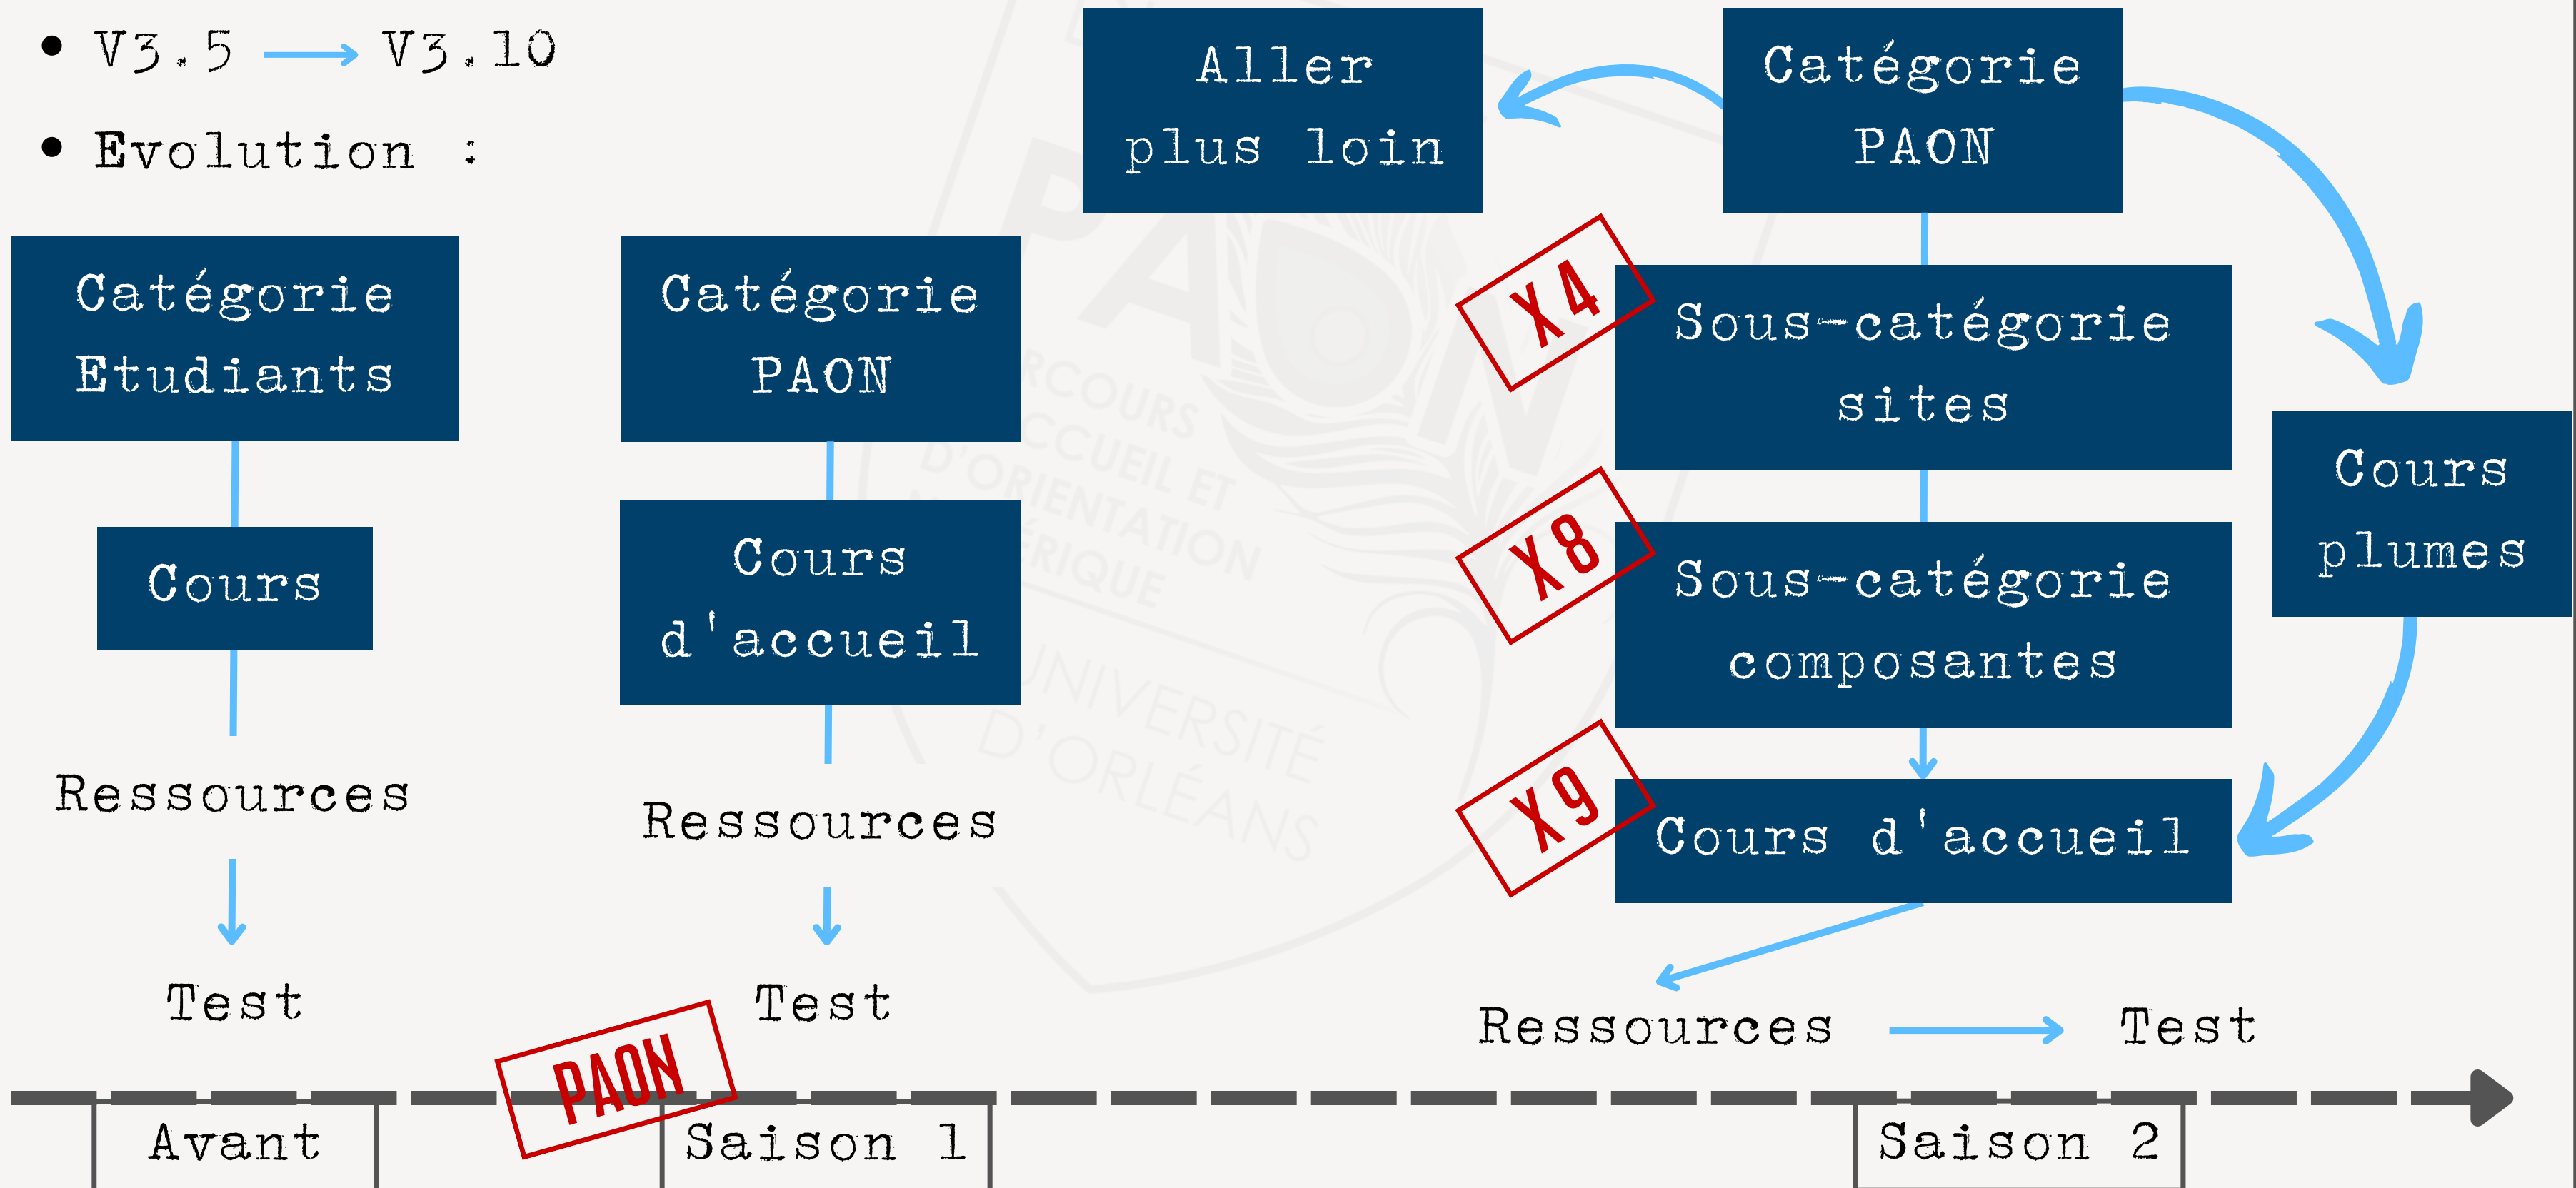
• V3.5 → V3.10

• Evolution :

Catégorie Etudiants

Cours

Ressources

Test

Catégorie PAON

Cours d'accueil

Ressources

Test

Aller plus loin

Catégorie PAON

X4

Sous-catégorie sites

X8

Sous-catégorie composantes

X9

Cours d'accueil

Cours plumes

Ressources → Test

PAON

Avant

Saison 1

Saison 2